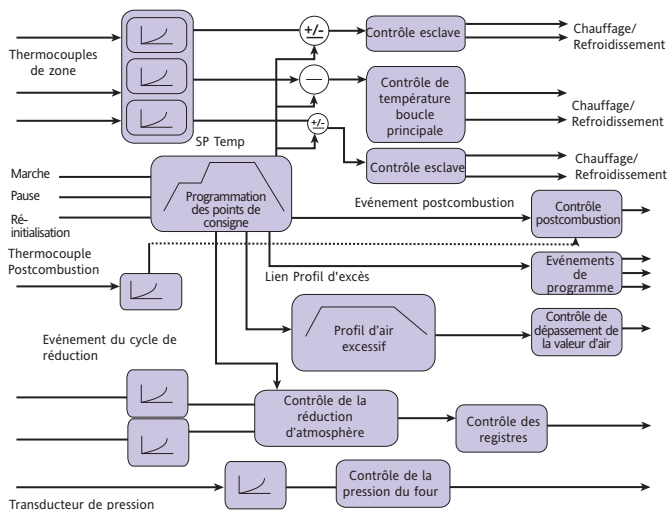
Thermocouples de zone

+/-

Contrôle esclave

Chauffage/ Refroidissement

—

Contrôle de température boucle principale

Chauffage/ Refroidissement

+/-

Contrôle esclave

Chauffage/ Refroidissement

SP Temp

Marche

Pause

Réinitialisation

Programmation des points de consigne

Evénement postcombustion

Contrôle postcombustion

Thermocouple Postcombustion

Lien Profil d'excès

Evénements de programme

Evénement du cycle de réduction

Profil d'air excessif

Contrôle de dépassement de la valeur d'air

Contrôle de la réduction d'atmosphère

Contrôle des registres

Contrôle de la pression du four

Transducteur de pression